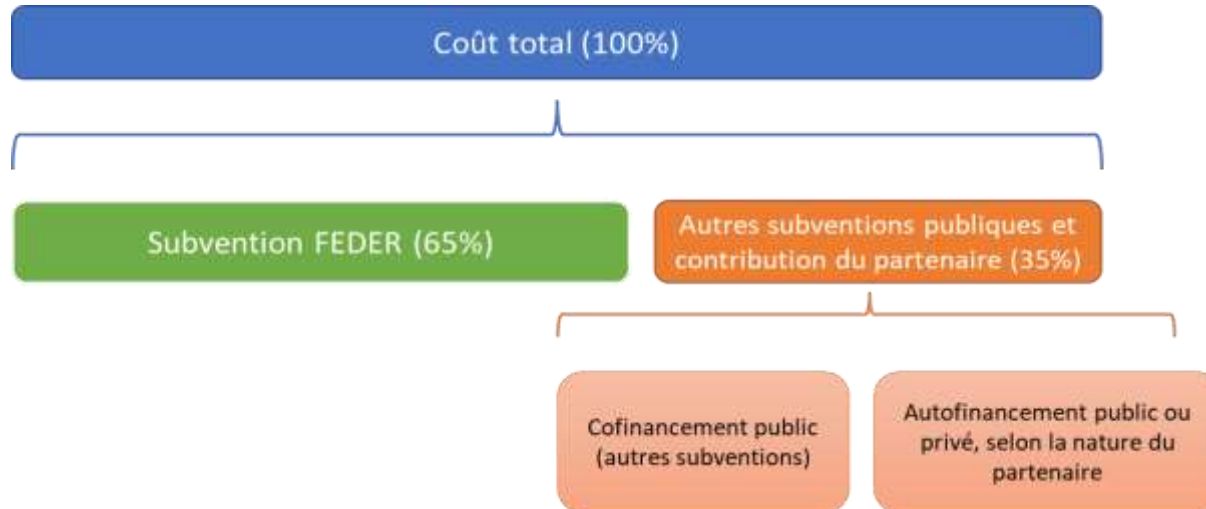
Coût total (100%)

Subvention FEDER (65%)

Autres subventions publiques et contribution du partenaire (35%)

Cofinancement public (autres subventions)

Autofinancement public ou privé, selon la nature du partenaire